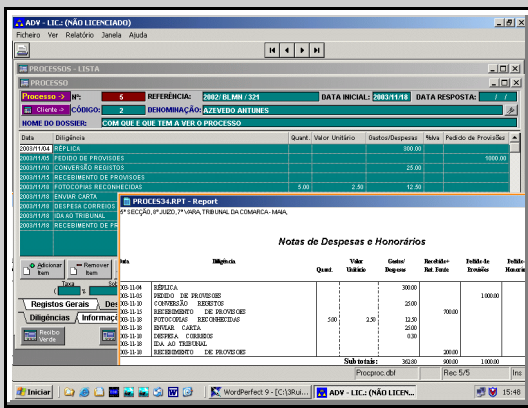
ADV - LIC.: (NÃO LICENCIADO)

Ficheiro Ver Relatório Janela Ajuda

PROCESSOS - LISTA

PROCESSO

Processo » Nº: 5 REFERÊNCIA: 2002/ BLMN / 321 DATA INICIAL: 2003/11/18 DATA RESPOSTA: / /

Cliente » CÓDIGO: 2 DENOMINAÇÃO: AZEVEDO ANTUNES

NOME DO DOSSIER: COM QUE E QUE TEM A VER O PROCESSO

| Data | Diligência | Quant. | Valor Unitário | Gastos/Despesas | %Iva | Pedido de Provisões |
|---|---|---|---|---|---|---|
| 2003/11/04 | RÉPLICA | | | 300.00 | | |
| 2003/11/05 | PEDIDO DE PROVISOES | | | | | 1000.00 |
| 2003/11/10 | CONVERSÃO REGISTOS | | | 25.00 | | |
| 2003/11/15 | RECEBIMENTO DE PROVISOES | | | | | |
| 2003/11/18 | FOTOCOPIAS RECONHECIDAS | 5.00 | 2.50 | 12.50 | | |
| 2003/11/18 | ENVIAR CARTA | | | | | |
| 2003/11/18 | DESPESA CORREIO | | | | | |
| 2003/11/18 | IDA AO TRIBUNAL | | | | | |
| 2003/11/18 | RECEBIMENTO DE PR | | | | | |

Adicionar Item
Remover Item
Taxa

Registos Gerais
Des
Diligências
Informaç
Recibo Verde

PROCES34.RPT - Report

5ª SECÇÃO, 8º JUIZO, 7ª VARA, TRIBUNAL DA COMARCA - MAIA,

Notas de Despesas e Honorários

| Data | Diligência | Quant. | Valor Unitário | Gastos/ Despesas | Recebido+ Ret. Fonte | Pedido de Provisões | Pedido Honorário |
|---|---|---|---|---|---|---|---|
| 2003-11-04 | RÉPLICA | | | 300.00 | | | |
| 2003-11-05 | PEDIDO DE PROVISOES | | | | | 1.000.00 | |
| 2003-11-10 | CONVERSÃO REGISTOS | | | 25.00 | | | |
| 2003-11-15 | RECEBIMENTO DE PROVISOES | | | | 700.00 | | |
| 2003-11-18 | FOTOCOPIAS RECONHECIDAS | 5.00 | 2.50 | 12.50 | | | |
| 2003-11-18 | ENVIAR CARTA | | | 20.00 | | | |
| 2003-11-18 | DESPESA CORREIO | | | 0.30 | | | |
| 2003-11-18 | IDA AO TRIBUNAL | | | | | | |
| 2003-11-18 | RECEBIMENTO DE PROVISOES | | | | 200.00 | | |
| | Sub totais: | | | 362.80 | 900.00 | 1.000.00 | |

Procproc.dbf Rec 5/5 Ins

Iniciar WordPerfect 9 - [C:\3Rui... ADV - LIC.: (NÃO LICEN... 15:48